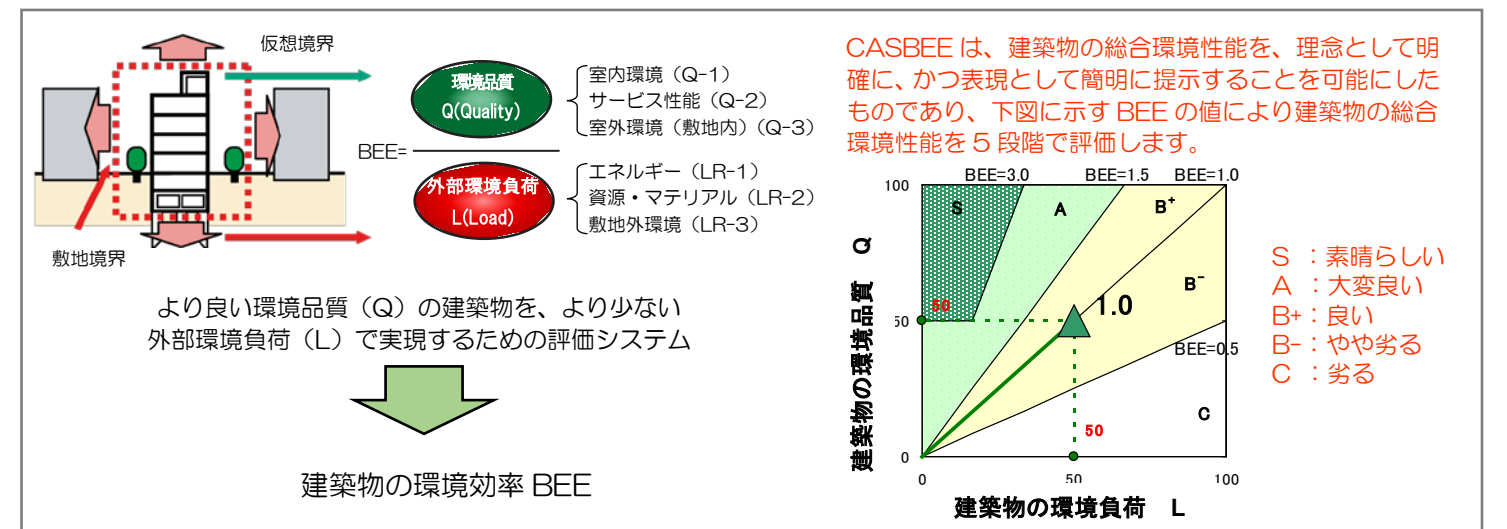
仮想境界

敷地境界

BEE=

環境品質
Q(Quality)

室内環境（Q-1）
サービス性能（Q-2）
室外環境（敷地内）（Q-3）

外部環境負荷
L(Load)

エネルギー（LR-1）
資源・マテリアル（LR-2）
敷地外環境（LR-3）

より良い環境品質（Q）の建築物を、より少ない外部環境負荷（L）で実現するための評価システム

建築物の環境効率 BEE

CASBEE は、建築物の総合環境性能を、理念として明確に、かつ表現として簡明に提示することを可能にしたものであり、下図に示す BEE の値により建築物の総合環境性能を 5 段階で評価します。

BEE=3.0
BEE=1.5
BEE=1.0
BEE=0.5
100
50
0
0
50
100
S
A
$B^+$
$B^-$
C
50
50
1.0
建築物の環境品質　Q
建築物の環境負荷　L

S ：素晴らしい
A ：大変良い
B+：良い
B-：やや劣る
C ：劣る